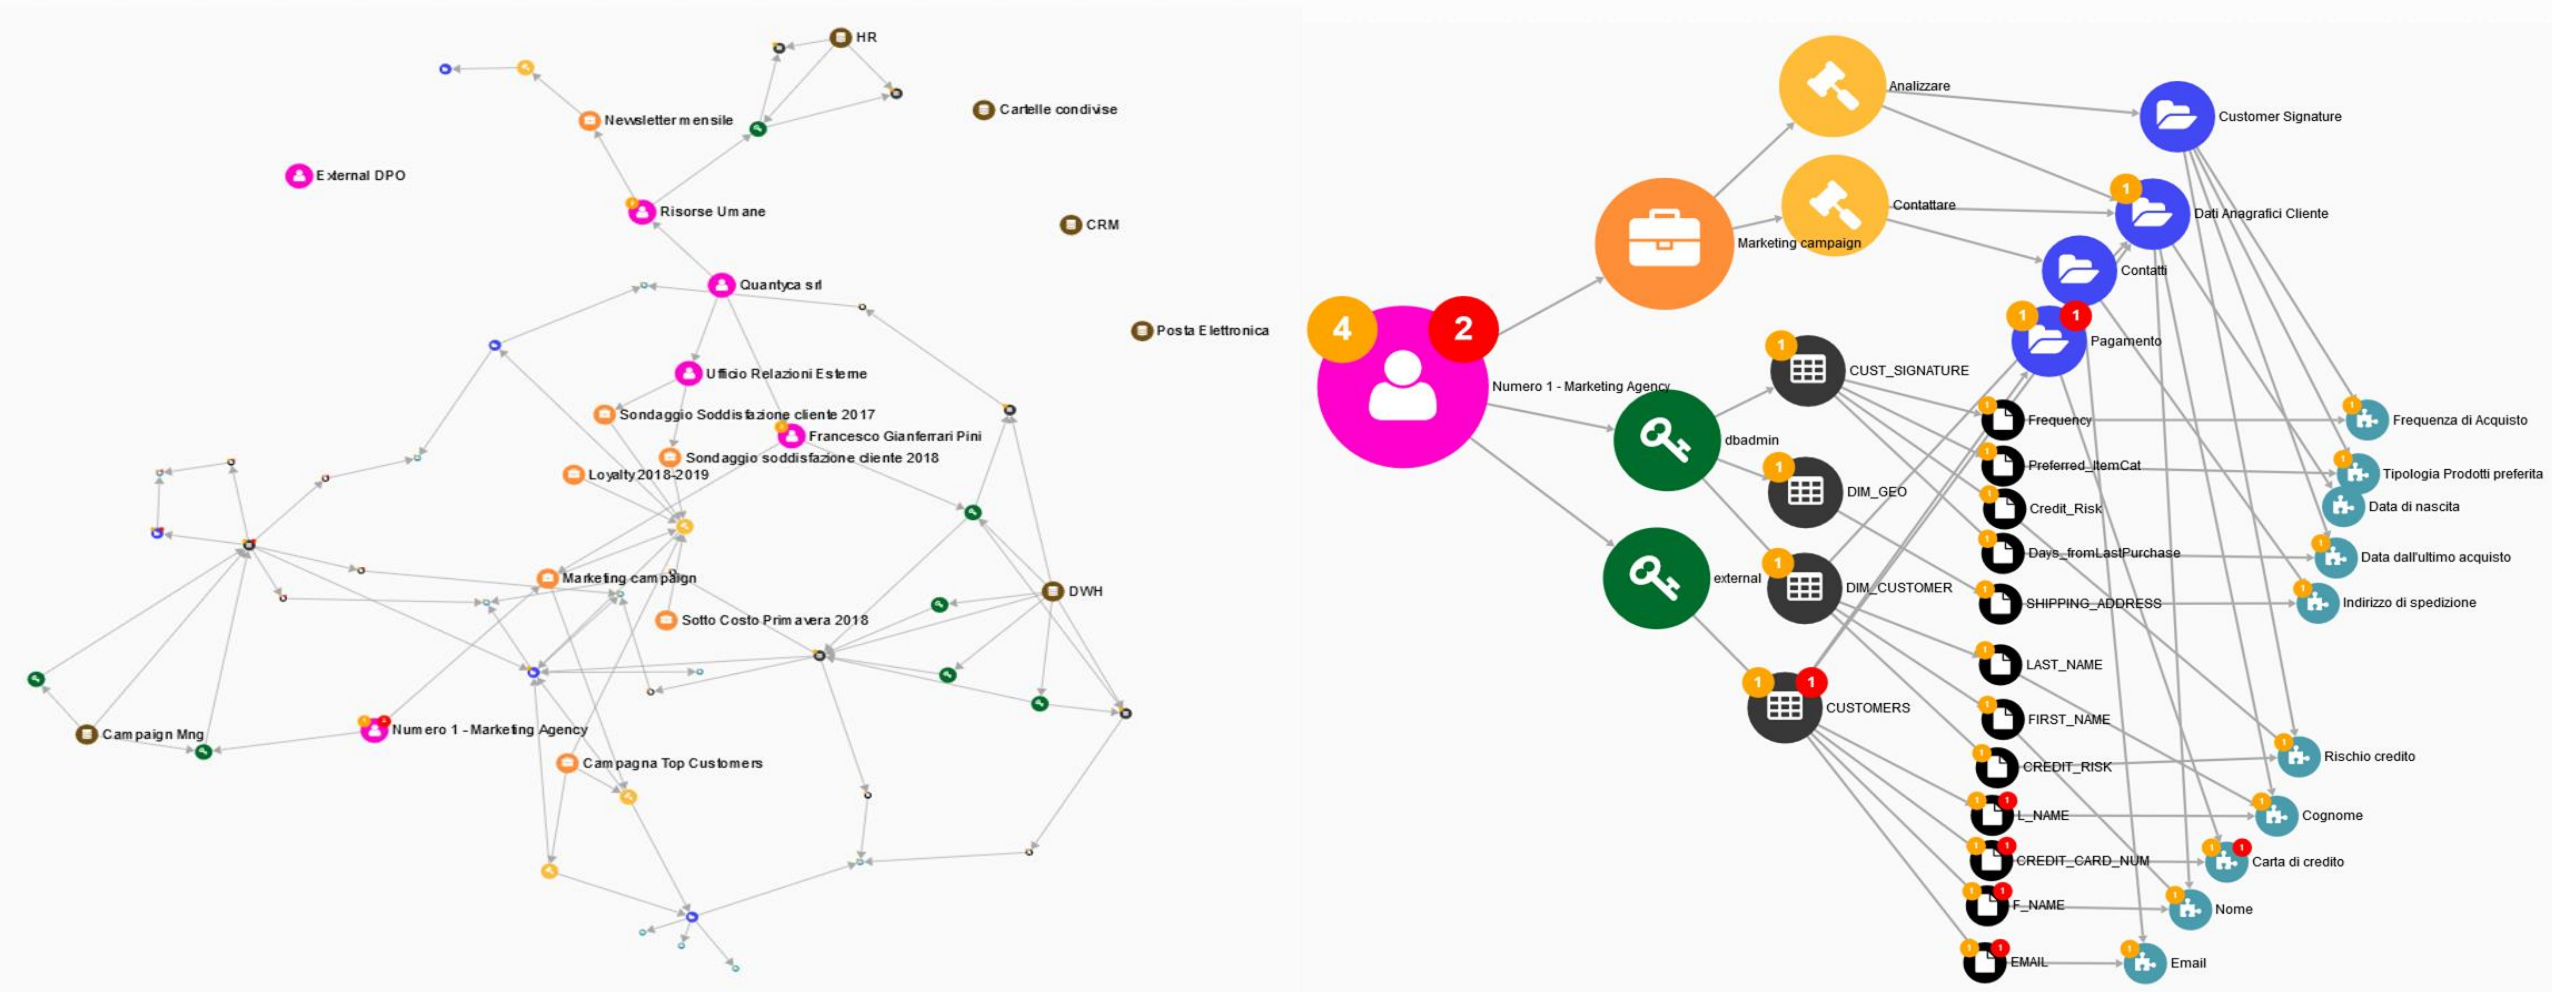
HR
Newsletter mensile
Cartelle condivise
External DPO
Risorse Umane
CRM
Quantyca srl
Posta Elettronica
Ufficio Relazioni Esterne
Sondaggio Soddisfazione cliente 2017
Francesco Gianferrari Pini
Sondaggio soddisfazione cliente 2018
Loyalty 2018-2019
Marketing campaign
DWH
Sotto Costo Primavera 2018
Campaign Mng
Numero 1 - Marketing Agency
Campagna Top Customers

Analizzare
Customer Signature
Contattare
1
Dati Anagrafici Cliente
Marketing campaign
Contatti
1
1
Pagamento
4
2
1
CUST_SIGNATURE
Numero 1 - Marketing Agency
1
Frequency
1
Frequenza di Acquisto
dbadmin
1
Preferred_ItemCat
1
Tipologia Prodotti preferita
1
DIM_GEO
1
Credit_Risk
Data di nascita
1
Days_fromLastPurchase
1
Data dall'ultimo acquisto
external
1
DIM_CUSTOMER
1
SHIPPING_ADDRESS
1
Indirizzo di spedizione
1
LAST_NAME
1
1
CUSTOMERS
1
FIRST_NAME
1
Rischio credito
1
CREDIT_RISK
1
1
L_NAME
1
Cognome
1
1
CREDIT_CARD_NUM
1
1
Carta di credito
1
1
F_NAME
1
Nome
1
1
EMAIL
1
Email